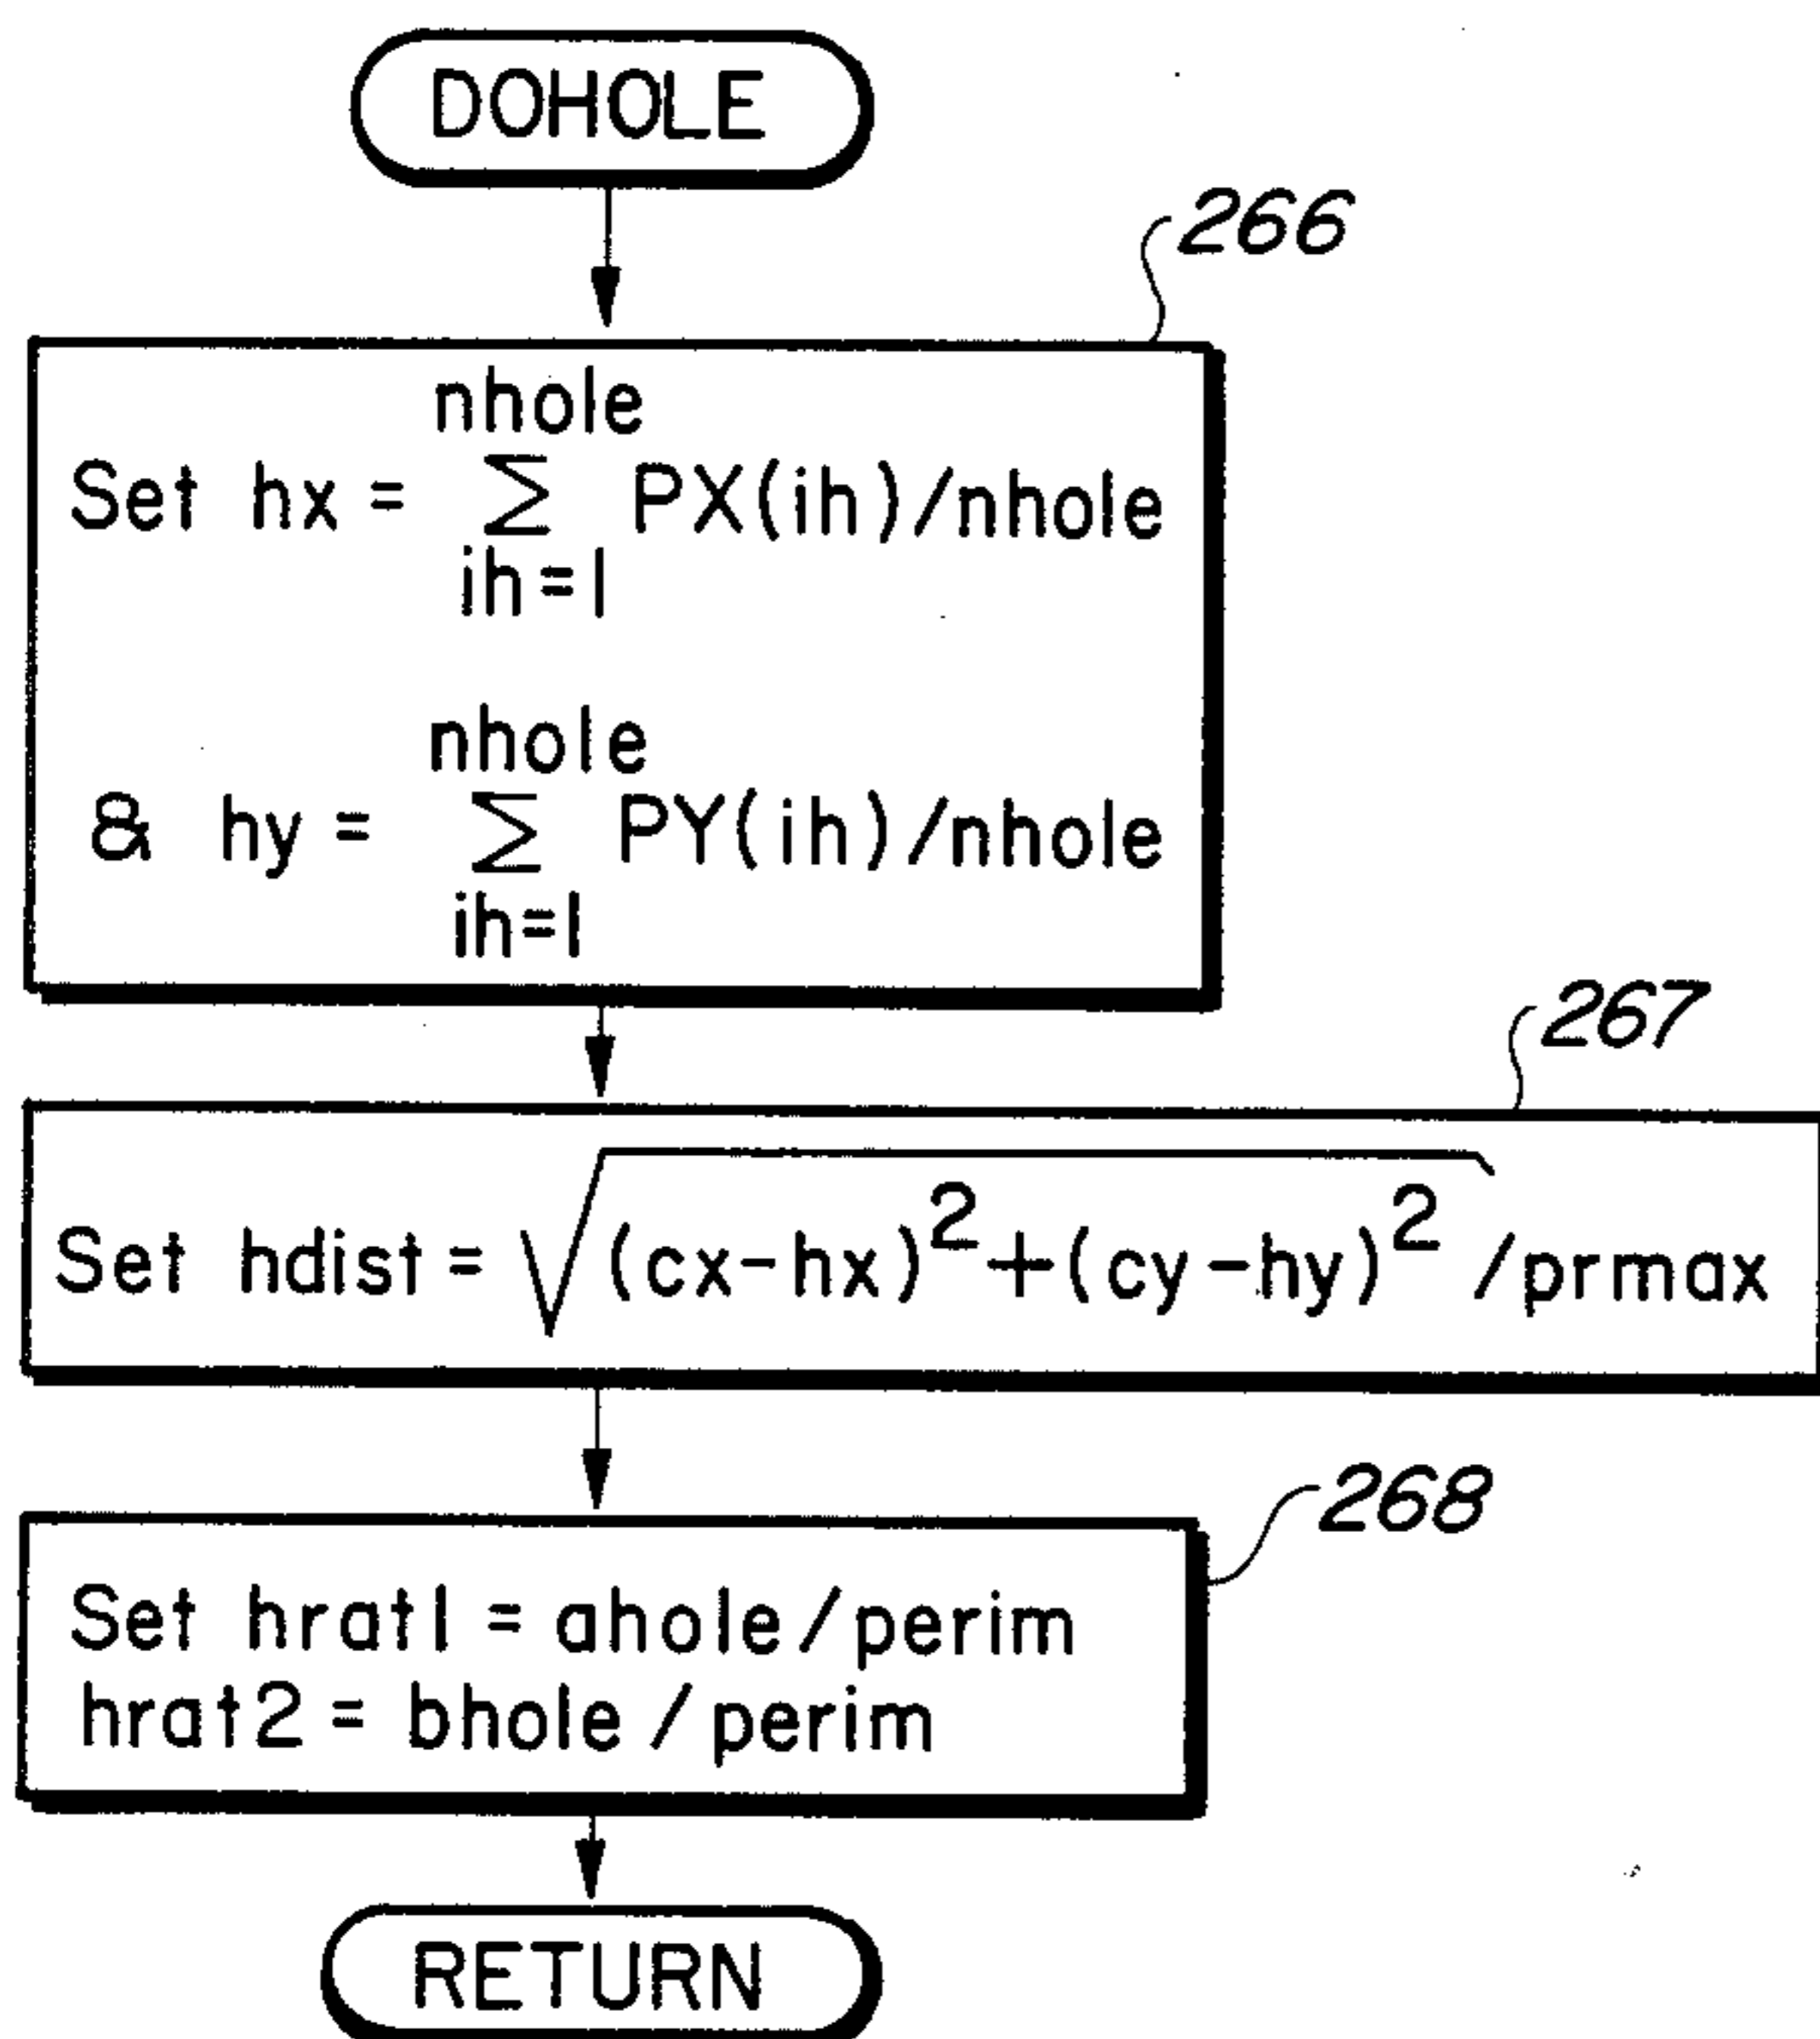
DOHOLE

266

Set $hx = \sum_{ih=1}^{nhole} PX(ih)/nhole$

& $hy = \sum_{ih=1}^{nhole} PY(ih)/nhole$

267

Set $hdist = \sqrt{(cx-hx)^2+(cy-hy)^2}/prmax$

268

Set hrat1 = ahole/perim
hrat2 = bhole/perim

RETURN